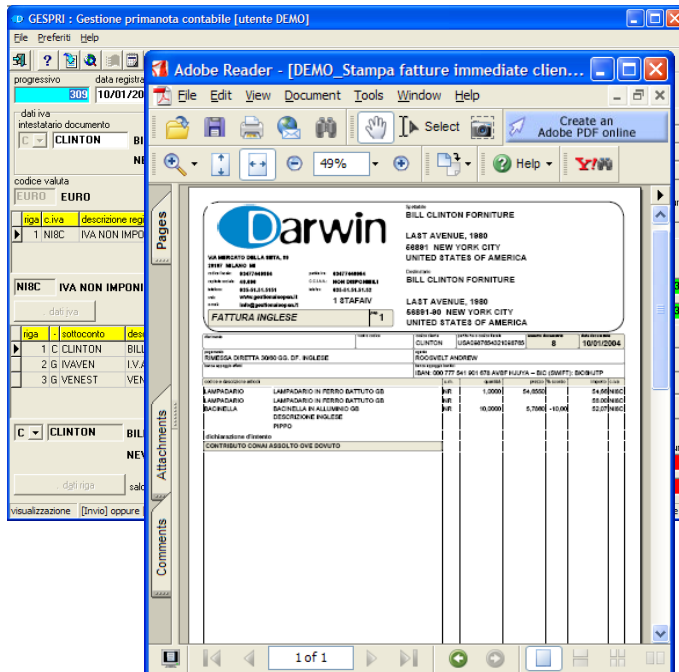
GESPRI : Gestione primanota contabile [utente DEMO]

File Preferiti Help

progressivo data registra

309 10/01/20

dati iva
intestatario documento

C CLINTON

codice valuta

EURO EURO

| riga | c.iva | descrizione regi |
|---|---|---|
| 1 | NI8C | IVA NON IMPO |

NI8C IVA NON IMPONI

dati iva

| riga | - | sottoconto | desc |
|---|---|---|---|
| 1 | C | CLINTON | BILL |
| 2 | G | IVAVEN | I.V.A |
| 3 | G | VENEST | VEN |

C CLINTON

dati riga

visualizzazione [Invio] oppure

Adobe Reader - [DEMO_Stampa fatture immediate clien...

File Edit View Document Tools Window Help

Select

Create an Adobe PDF online

49%

Help

Pages

Attachments

Comments

Darwin

VIA MERCATO DELLA SETA, 10
20187 MILANO MI

Spett.le
BILL CLINTON FORNITURE

LAST AVENUE, 1980
66881 NEW YORK CITY
UNITED STATES OF AMERICA

Destinatario
BILL CLINTON FORNITURE

LAST AVENUE, 1980
66881-80 NEW YORK CITY
UNITED STATES OF AMERICA

1 STAFAIV

FATTURA INGLESE 1

CLINTON USA0987654321098765 8 10/01/2004

RIMESSA DIRETTA 30/60 GG. DF. INGLESE

ROOSVELT ANDREW

IBAN: 000 777 541 901 678 AVBF HJJYA - BIC (SWIFT): BICIHUTP

| | | | | | | |
|---|---|---|---|---|---|---|
| LAMPADARIO | LAMPADARIO IN FERRO BATTUTO GB | NR | 1,0000 | 54,5550 | 54,56 | NI8C |
| LAMPADARIO | LAMPADARIO IN FERRO BATTUTO GB | NR | | | 56,00 | NI8C |
| BACINELLA | BACINELLA IN ALLUMINIO GB | NR | 10,0000 | 5,7800 -10,00 | 52,07 | NI8C |
| | DESCRIZIONE INGLESE | | | | | |
| | PIPPO | | | | | |

dichiarazione d'intento

CONTRIBUTO CONAI ASSOLTO OVE DOVUTO

1 of 1